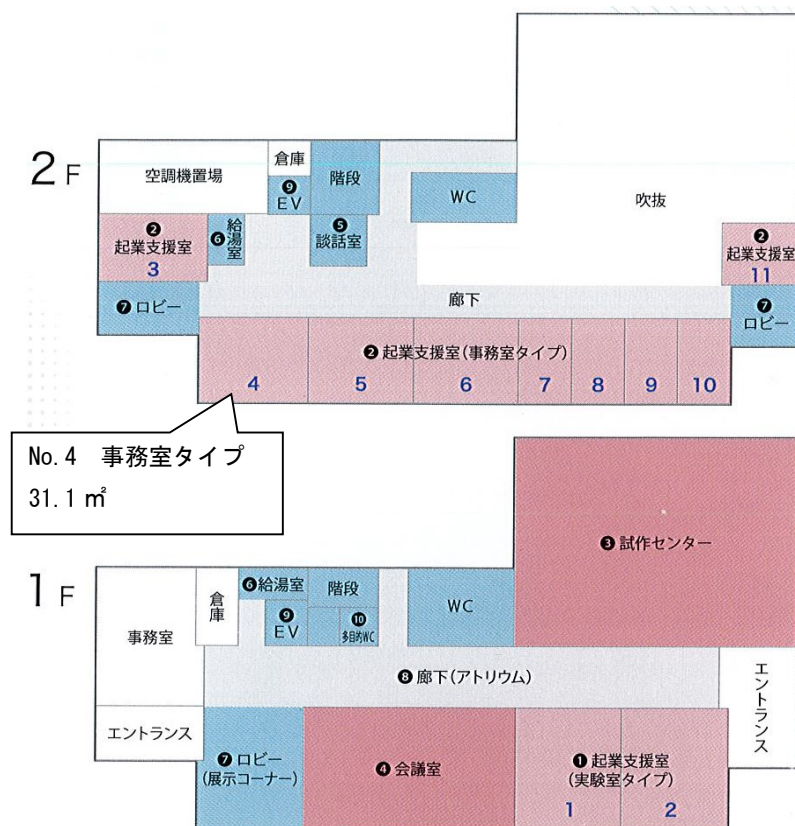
2F

空調機置場

倉庫

❾ EV

階段

WC

吹抜

❷ 起業支援室 3

❻ 給湯室

❺ 談話室

❷ 起業支援室 11

❼ ロビー

廊下

❼ ロビー

❷ 起業支援室(事務室タイプ)

4 5 6 7 8 9 10

No.4 事務室タイプ
31.1 ㎡

❸ 試作センター

1F

事務室

倉庫

❻ 給湯室

階段

❾ EV

❿ 多目的WC

WC

❽ 廊下(アトリウム)

エントランス

エントランス

❼ ロビー (展示コーナー)

❹ 会議室

❶ 起業支援室 (実験室タイプ)

1 2